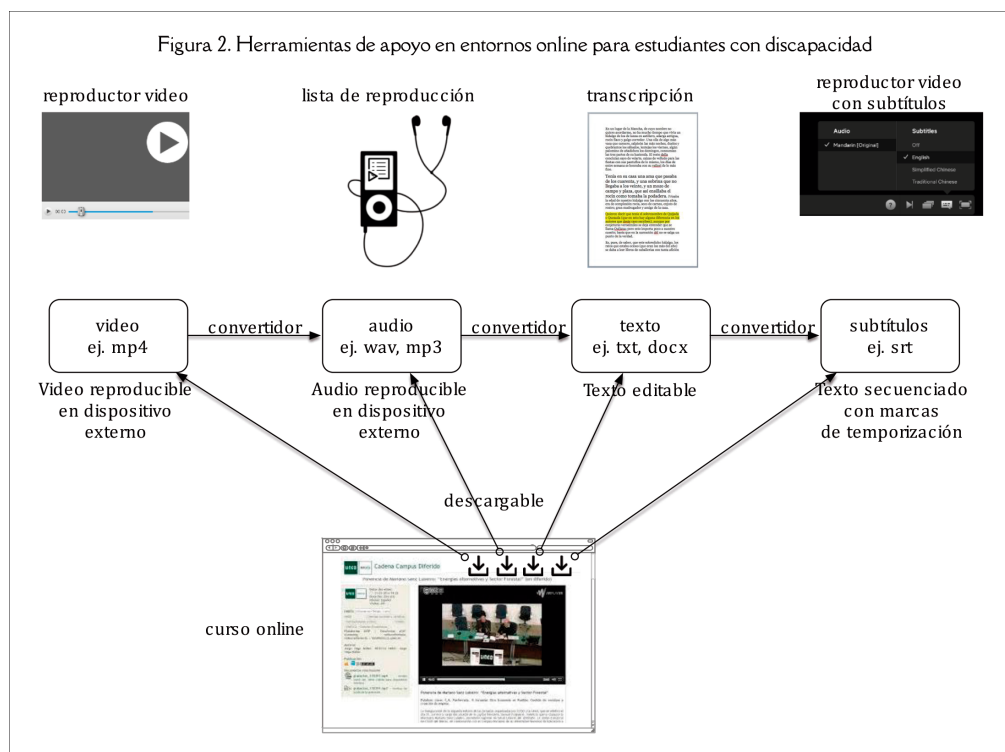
Figura 2. Herramientas de apoyo en entornos online para estudiantes con discapacidad

reproductor video

lista de reproducción

transcripción

reproductor video con subtítulos

Audio
✓ Mandarin (Original)

Subtitles
Off
✓ English
Simplified Chinese
Traditional Chinese

video
ej. mp4

convertidor

audio
ej. wav, mp3

convertidor

texto
ej. txt, docx

convertidor

subtítulos
ej. srt

Video reproducible en dispositivo externo

Audio reproducible en dispositivo externo

Texto editable

Texto secuenciado con marcas de temporización

descargable

Cadena Campus Diferido

curso online